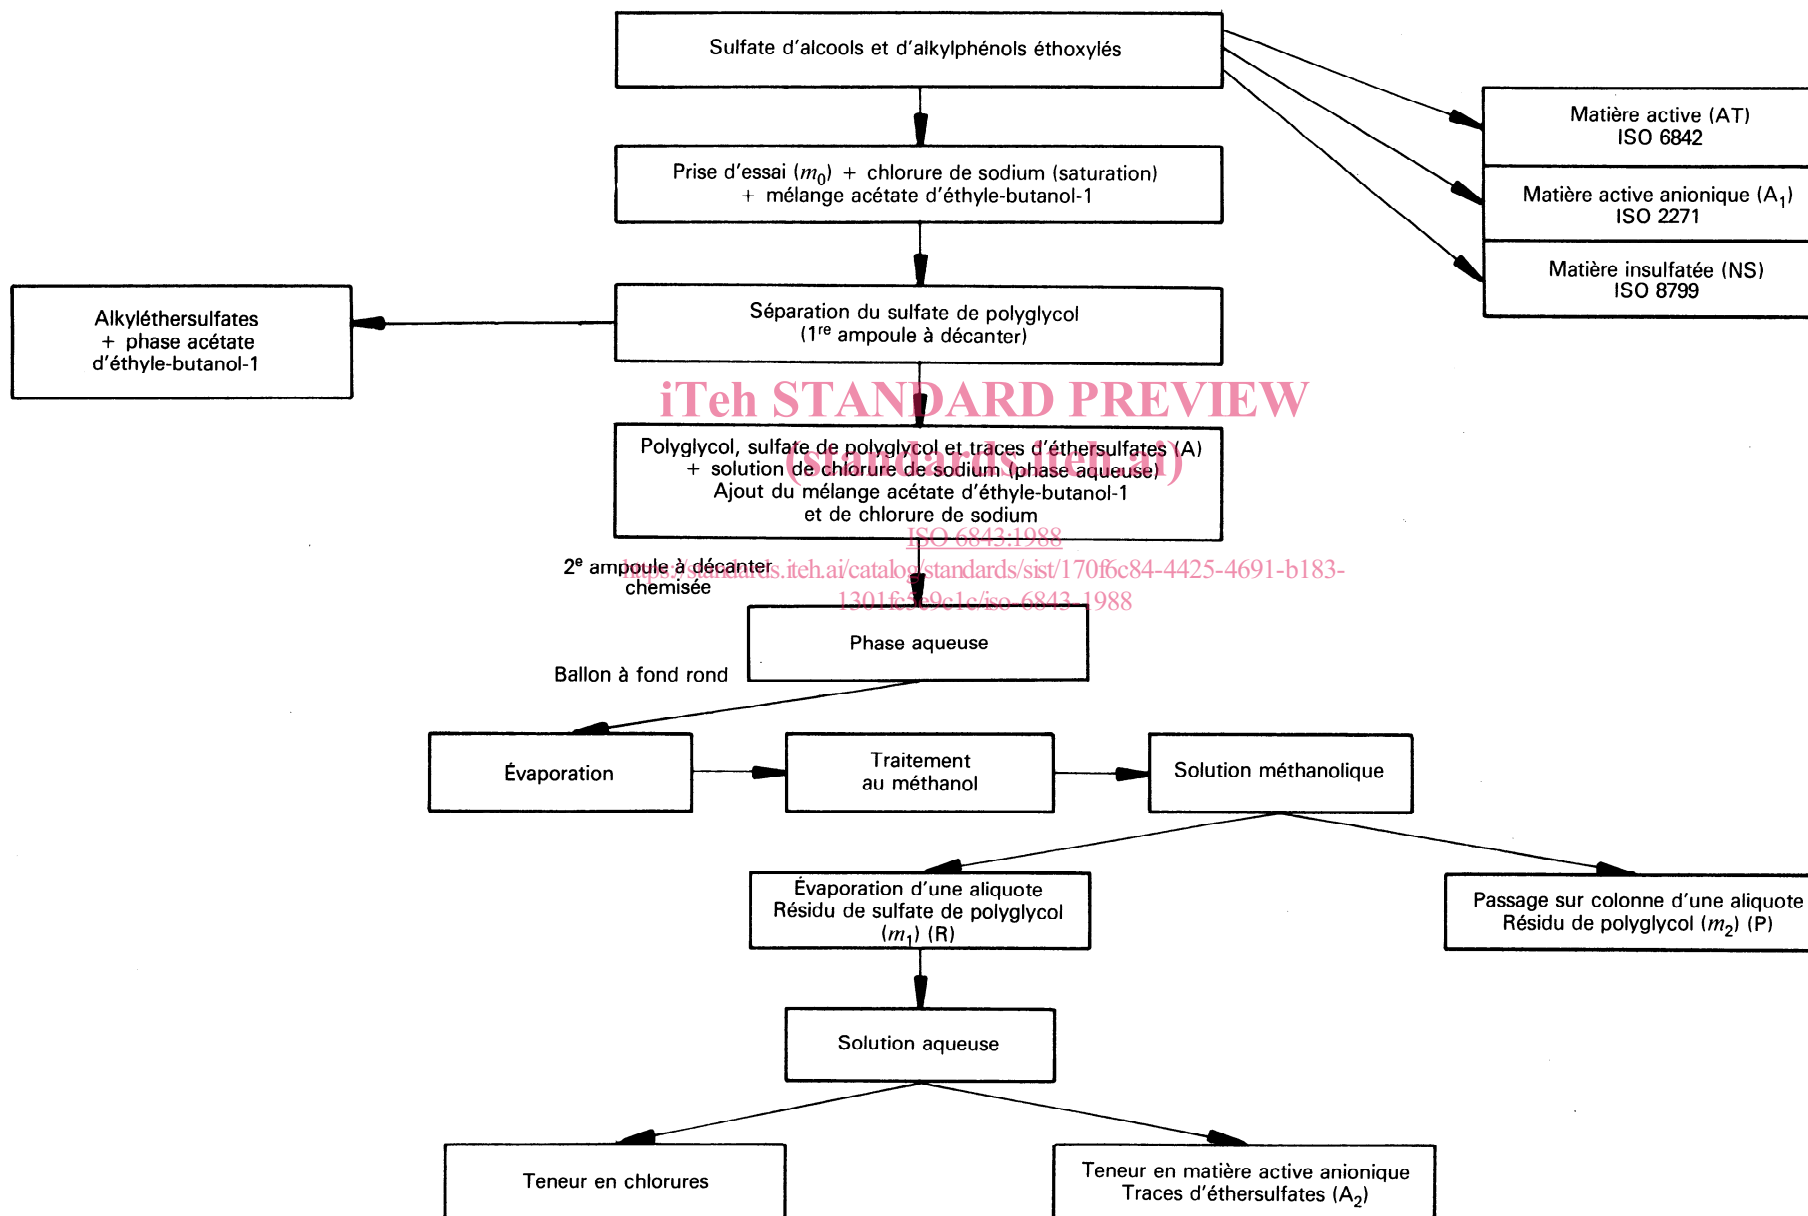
Sulfate d'alcools et d'alkylphénols éthoxylés

Matière active (AT)
ISO 6842

Matière active anionique ($A_1$)
ISO 2271

Matière insulfatée (NS)
ISO 8799

Prise d'essai ($m_0$) + chlorure de sodium (saturation)
+ mélange acétate d'éthyle-butanol-1

Alkyléthersulfates
+ phase acétate
d'éthyle-butanol-1

Séparation du sulfate de polyglycol
(1$^{re}$ ampoule à décanter)

iTeh STANDARD PREVIEW
(standards.iteh.ai)

Polyglycol, sulfate de polyglycol et traces d'éthersulfates (A)
+ solution de chlorure de sodium (phase aqueuse)
Ajout du mélange acétate d'éthyle-butanol-1
et de chlorure de sodium

ISO 6843:1988
https://standards.iteh.ai/catalog/standards/sist/170f6c84-4425-4691-b183-1301fc3e9c1c/iso-6843-1988

2$^e$ ampoule à décanter
chemisée

Phase aqueuse

Ballon à fond rond

Évaporation

Traitement
au méthanol

Solution méthanolique

Évaporation d'une aliquote
Résidu de sulfate de polyglycol
($m_1$) (R)

Passage sur colonne d'une aliquote
Résidu de polyglycol ($m_2$) (P)

Solution aqueuse

Teneur en chlorures

Teneur en matière active anionique
Traces d'éthersulfates ($A_2$)